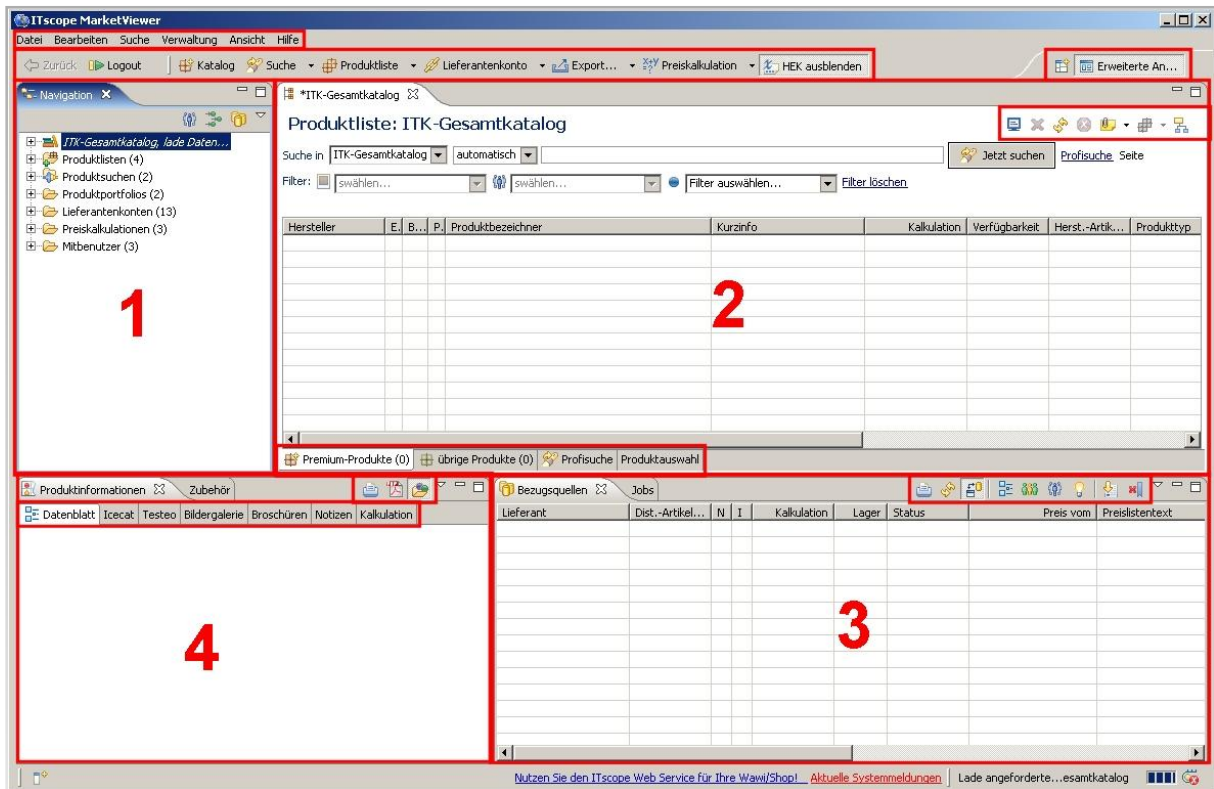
ITscope MarketViewer

Datei Bearbeiten Suche Verwaltung Ansicht Hilfe

Zurück Logout Katalog Suche Produktliste Lieferantenkonto Export... Preiskalkulation HEK ausblenden Erweiterte An...

Navigation

ITK-Gesamtkatalog, lade Daten...
Produktlisten (4)
Produktsuchen (2)
Produktportfolios (2)
Lieferantenkonten (13)
Preiskalkulationen (3)
Mitbenutzer (3)

1

*ITK-Gesamtkatalog

Produktliste: ITK-Gesamtkatalog

Suche in ITK-Gesamtkatalog automatisch Jetzt suchen Profisuche Seite

Filter: swählen... swählen... Filter auswählen... Filter löschen

| Hersteller | E. | B... | P. | Produktbezeichner | Kurzinfo | Kalkulation | Verfügbarkeit | Herst.-Artik... | Produkttyp |
|---|---|---|---|---|---|---|---|---|---|

2

Premium-Produkte (0) übrige Produkte (0) Profisuche Produktauswahl

Produktinformationen Zubehör

Datenblatt Icecat Testeo Bildergalerie Broschüren Notizen Kalkulation

4

Bezugsquellen Jobs

| Lieferant | Dist.-Artikel... | N | I | Kalkulation | Lager | Status | Preis vom | Preislistentext |
|---|---|---|---|---|---|---|---|---|

3

Nutzen Sie den ITscope Web Service für Ihre Wawi/Shop! Aktuelle Systemmeldungen Lade angeforderte...esamtkatalog